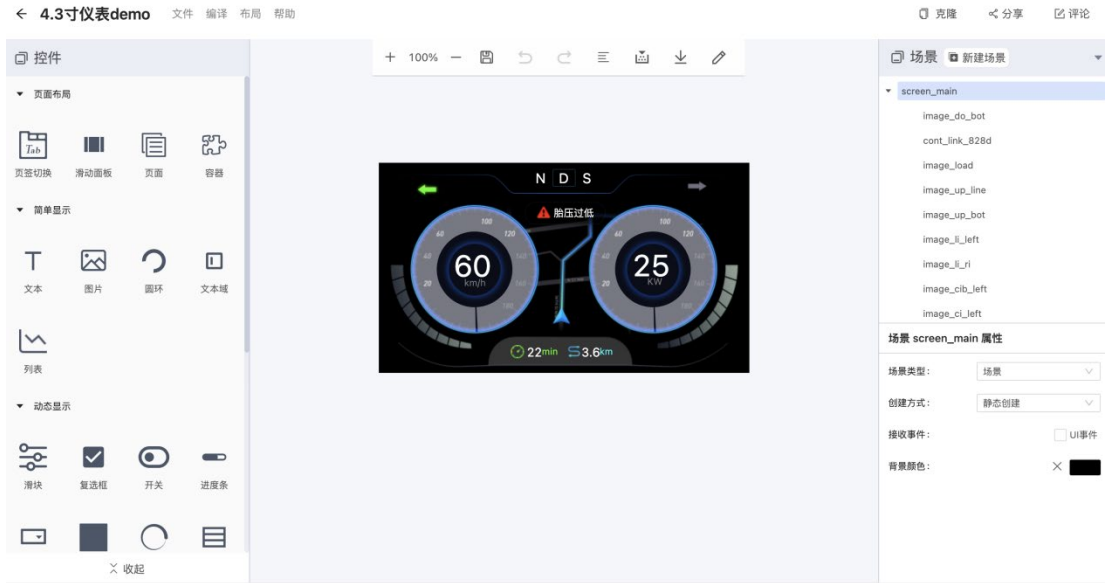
← 4.3寸仪表demo 文件 编译 布局 帮助

克隆 分享 评论

控件

页面布局

Tab

页签切换 滑动面板 页面 容器

简单显示

文本 图片 圆环 文本域

列表

动态显示

滑块 复选框 开关 进度条

收起

+ 100% −

N D S

胎压过低

60
km/h

25
KW

22min 3.6km

场景 新建场景

screen_main
image_do_bot
cont_link_828d
image_load
image_up_line
image_up_bot
image_li_left
image_li_ri
image_cib_left
image_ci_left

场景 screen_main 属性

场景类型: 场景

创建方式: 静态创建

接收事件: UI事件

背景颜色: